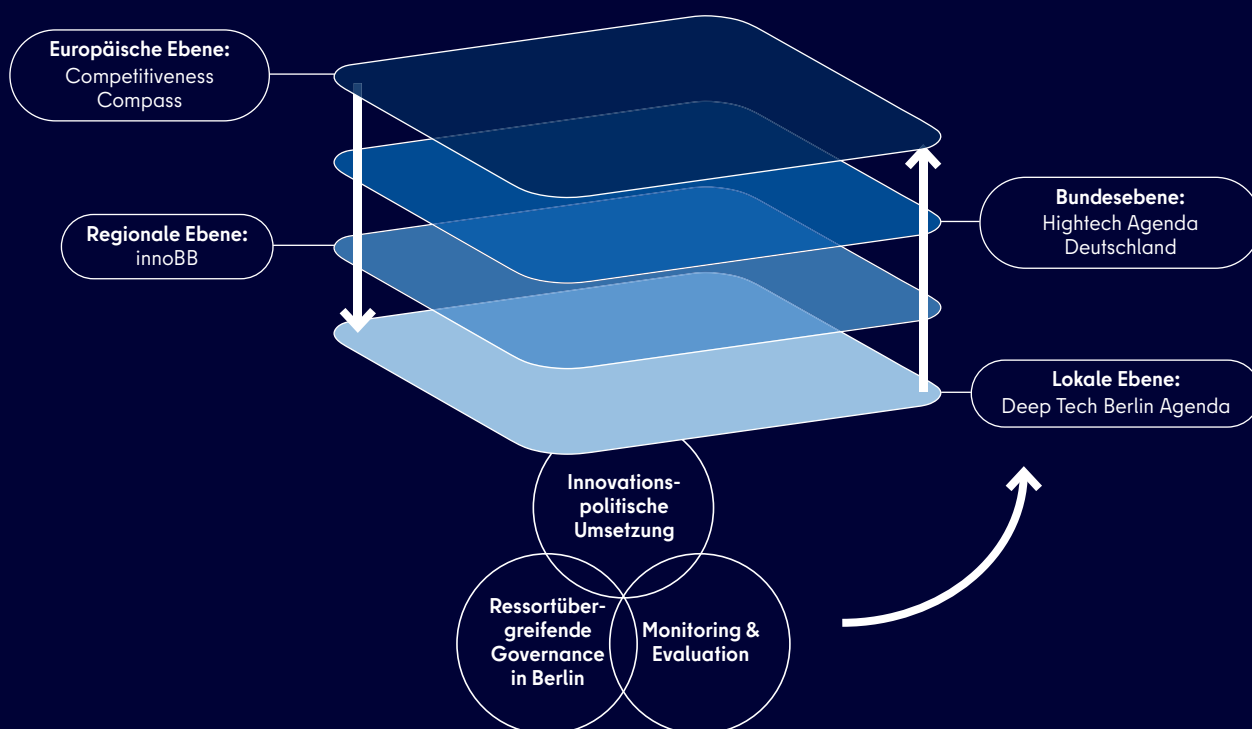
Europäische Ebene:
Competitiveness Compass

Regionale Ebene:
innoBB

Bundesebene:
Hightech Agenda Deutschland

Lokale Ebene:
Deep Tech Berlin Agenda

Innovations-politische Umsetzung

Ressortübergreifende Governance in Berlin

Monitoring & Evaluation